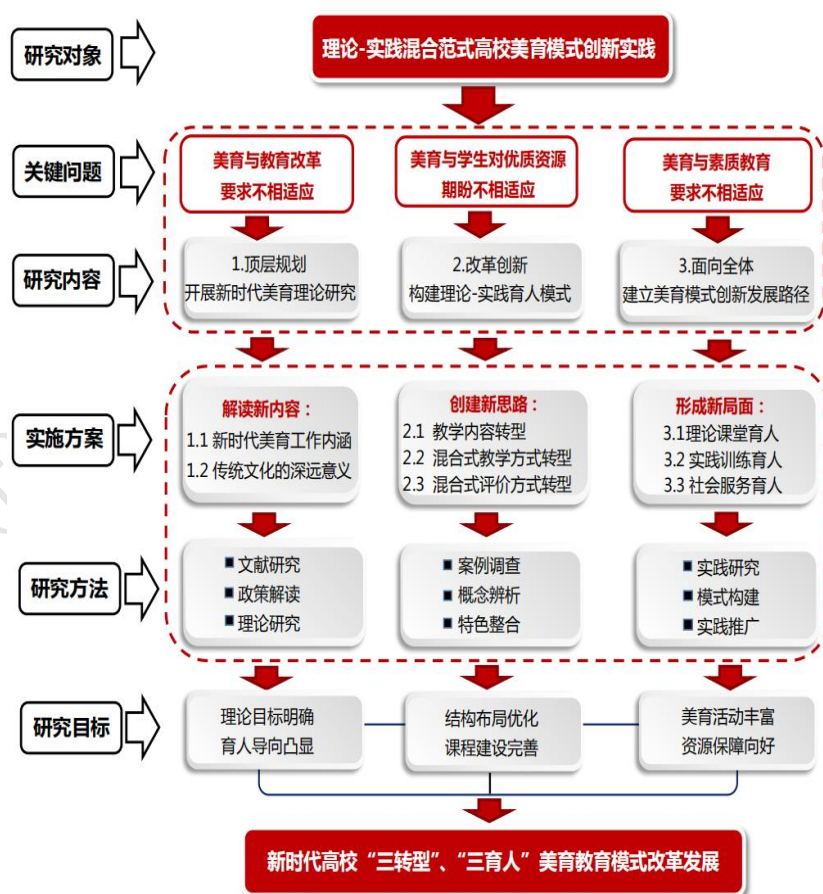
研究对象

理论-实践混合范式高校美育模式创新实践

关键问题

美育与教育改革要求不相适应

美育与学生对优质资源期盼不相适应

美育与素质教育要求不相适应

研究内容

1.顶层规划
开展新时代美育理论研究

2.改革创新
构建理论-实践育人模式

3.面向全体
建立美育模式创新发展路径

实施方案

解读新内容：
1.1 新时代美育工作内涵
1.2 传统文化的深远意义

创建新思路：
2.1 教学内容转型
2.2 混合式教学方式转型
2.3 混合式评价方式转型

形成新局面：
3.1理论课堂育人
3.2 实践训练育人
3.3 社会服务育人

研究方法

文献研究
政策解读
理论研究

案例调查
概念辨析
特色整合

实践研究
模式构建
实践推广

研究目标

理论目标明确
育人导向凸显

结构布局优化
课程建设完善

美育活动丰富
资源保障向好

新时代高校“三转型”、“三育人”美育教育模式改革发展